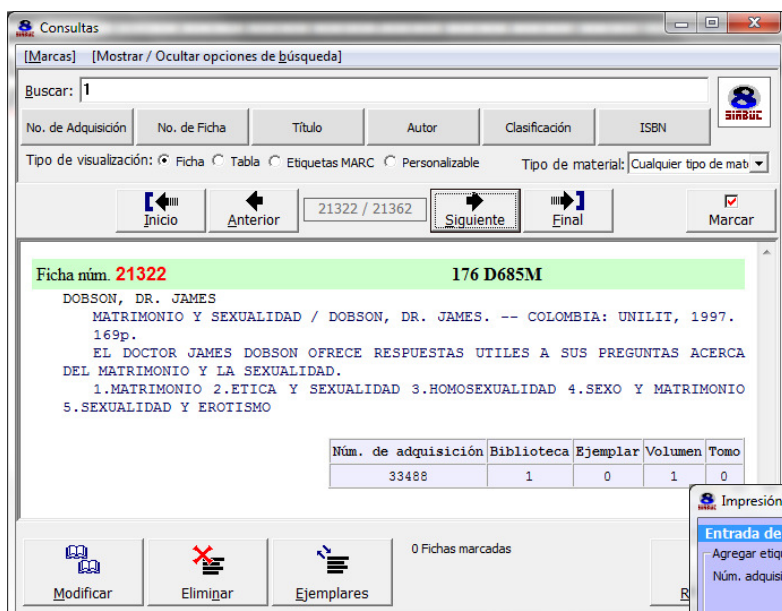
Consultas

[Marcas] [Mostrar / Ocultar opciones de búsqueda]

Buscar: 1

SIABUC

No. de Adquisición | No. de Ficha | Título | Autor | Clasificación | ISBN

Tipo de visualización: Ficha Tabla Etiquetas MARC Personalizable

Tipo de material: Cualquier tipo de mat

Inicio | Anterior | 21322 / 21362 | Siguiente | Final | Marcar

Ficha núm. 21322 176 D685M

DOBSON, DR. JAMES

MATRIMONIO Y SEXUALIDAD / DOBSON, DR. JAMES. -- COLOMBIA: UNILIT, 1997. 169p.

EL DOCTOR JAMES DOBSON OFRECE RESPUESTAS UTILES A SUS PREGUNTAS ACERCA DEL MATRIMONIO Y LA SEXUALIDAD.

1.MATRIMONIO 2.ETICA Y SEXUALIDAD 3.HOMOSEXUALIDAD 4.SEXO Y MATRIMONIO 5.SEXUALIDAD Y EROTISMO

| Núm. de adquisición | Biblioteca | Ejemplar | Volumen | Tomo |
|---|---|---|---|---|
| 33488 | 1 | 0 | 1 | 0 |

0 Fichas marcadas

Modificar | Eliminar | Ejemplares | R

Impresión

Entrada de

Agregar etiq

Núm. adquisi